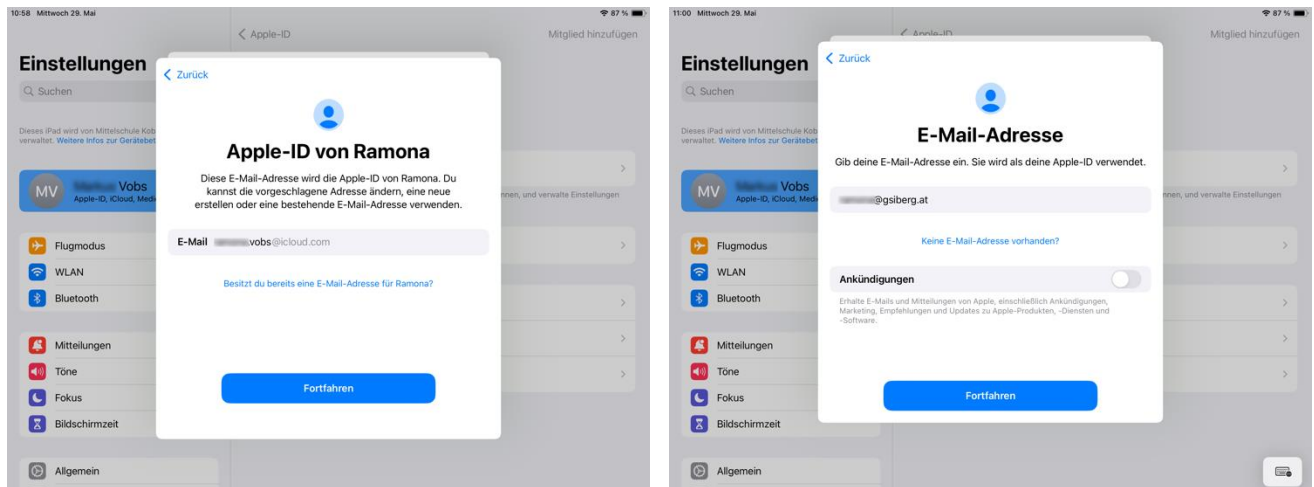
10:58 Mittwoch 29. Mai

87 %

Einstellungen

Suchen

Dieses iPad wird von Mittelschule Kob verwaltet. Weitere Infos zur Gerätebet

MV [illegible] Vobs
Apple-ID, iCloud, Medi

Flugmodus
WLAN
Bluetooth

Mitteilungen
Töne
Fokus
Bildschirmzeit

Allgemein

< Apple-ID

Mitglied hinzufügen

nnen, und verwalte Einstellungen

< Zurück

Apple-ID von Ramona

Diese E-Mail-Adresse wird die Apple-ID von Ramona. Du kannst die vorgeschlagene Adresse ändern, eine neue erstellen oder eine bestehende E-Mail-Adresse verwenden.

E-Mail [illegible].vobs@icloud.com

Besitzt du bereits eine E-Mail-Adresse für Ramona?

Fortfahren

11:00 Mittwoch 29. Mai

87 %

Einstellungen

Suchen

Dieses iPad wird von Mittelschule Kob verwaltet. Weitere Infos zur Gerätebet

MV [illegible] Vobs
Apple-ID, iCloud, Medi

Flugmodus
WLAN
Bluetooth

Mitteilungen
Töne
Fokus
Bildschirmzeit

Allgemein

< Apple-ID

Mitglied hinzufügen

nnen, und verwalte Einstellungen

< Zurück

E-Mail-Adresse

Gib deine E-Mail-Adresse ein. Sie wird als deine Apple-ID verwendet.

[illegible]@gsiberg.at

Keine E-Mail-Adresse vorhanden?

Ankündigungen

Erhalte E-Mails und Mitteilungen von Apple, einschließlich Ankündigungen, Marketing, Empfehlungen und Updates zu Apple-Produkten, -Diensten und -Software.

Fortfahren